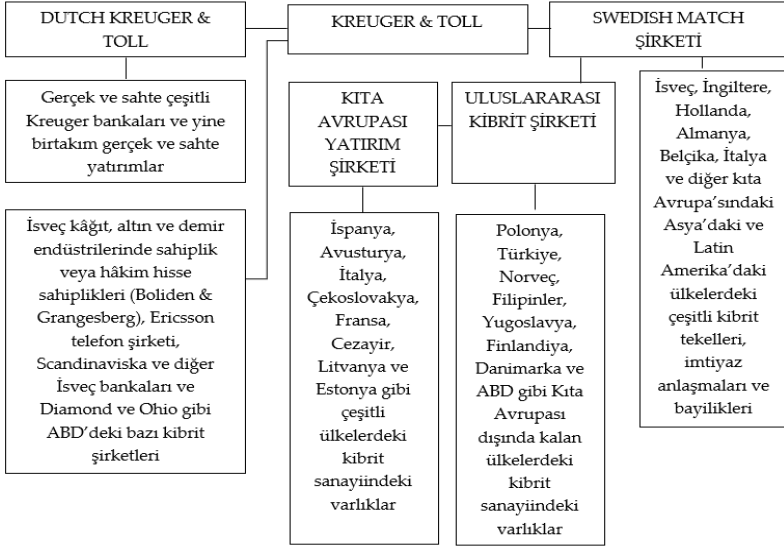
KREUGER & TOLL

DUTCH KREUGER & TOLL

Gerçek ve sahte çeşitli Kreuger bankaları ve yine birtakım gerçek ve sahte yatırımlar

İsveç kâğıt, altın ve demir endüstrilerinde sahiplik veya hâkim hisse sahiplikleri (Boliden & Grangesberg), Ericsson telefon şirketi, Scandinaviska ve diğer İsveç bankaları ve Diamond ve Ohio gibi ABD'deki bazı kibrit şirketleri

KITA AVRUPASI YATIRIM ŞİRKETİ

İspanya, Avusturya, İtalya, Çekoslovakya, Fransa, Cezayir, Litvanya ve Estonya gibi çeşitli ülkelerdeki kibrit sanayiindeki varlıklar

ULUSLARARASI KİBRİT ŞİRKETİ

Polonya, Türkiye, Norveç, Filipinler, Yugoslavya, Finlandiya, Danimarka ve ABD gibi Kıta Avrupası dışında kalan ülkelerdeki kibrit sanayiindeki varlıklar

SWEDISH MATCH ŞİRKETİ

İsveç, İngiltere, Hollanda, Almanya, Belçika, İtalya ve diğer kıta Avrupa'sındaki Asya'daki ve Latin Amerika'daki ülkelerdeki çeşitli kibrit tekelleri, imtiyaz anlaşmaları ve bayilikleri